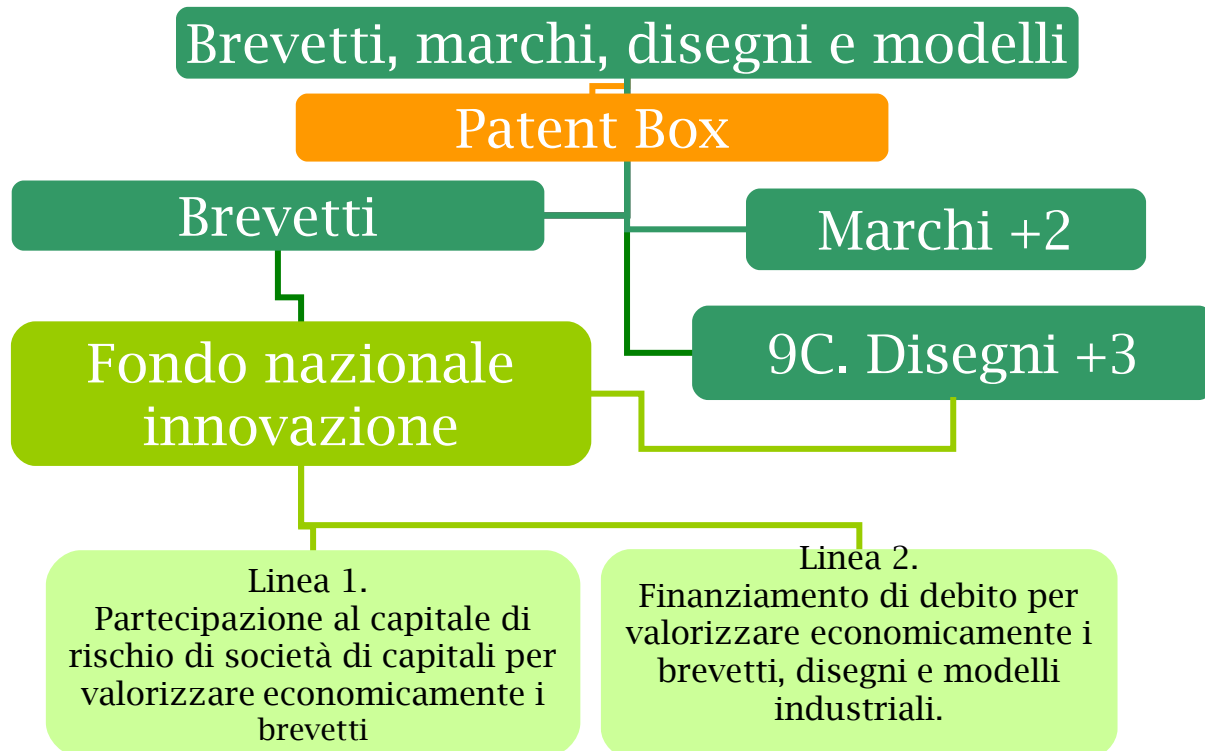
Brevetti, marchi, disegni e modelli

Patent Box

Brevetti

Marchi +2

9C. Disegni +3

Fondo nazionale innovazione

Linea 1.
Partecipazione al capitale di rischio di società di capitali per valorizzare economicamente i brevetti

Linea 2.
Finanziamento di debito per valorizzare economicamente i brevetti, disegni e modelli industriali.